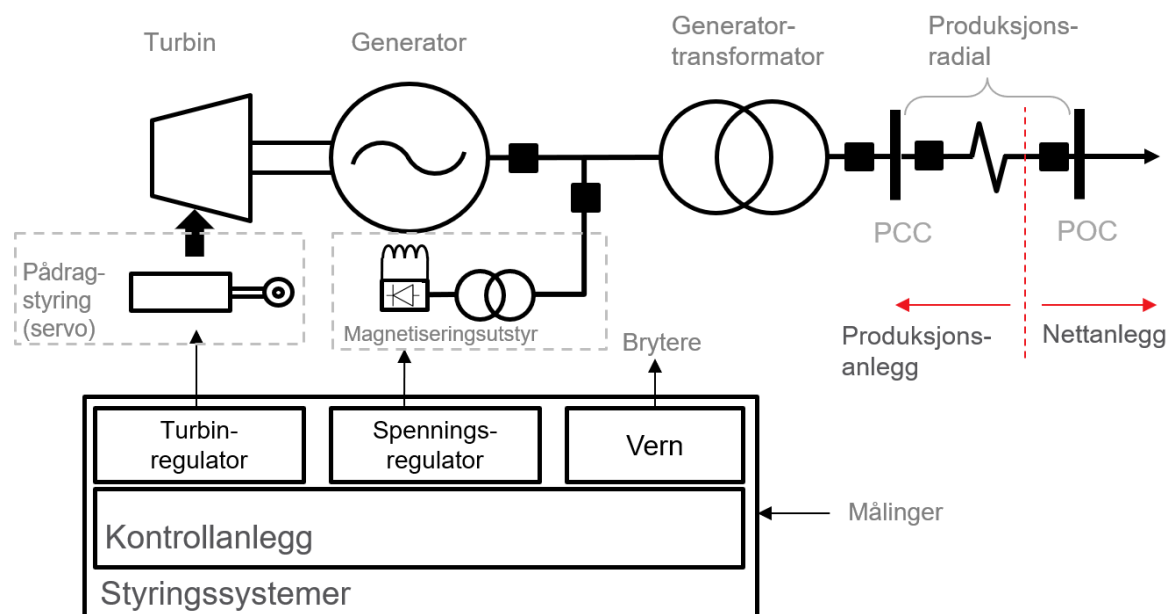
Turbin

Generator

Generatortransformator

Produksjonsradial

Pådragstyring (servo)

Magnetiseringsutstyr

PCC

POC

Produksjonsanlegg

Nettanlegg

Brytere

Turbinregulator

Spenningsregulator

Vern

Kontrollanlegg

Målinger

Styringssystemer